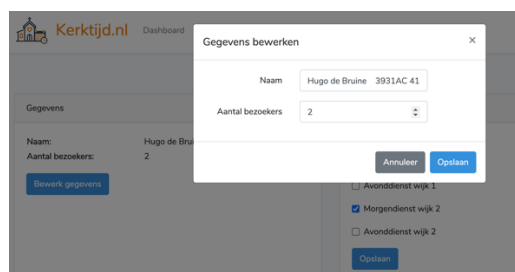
Kerktijd.nl Dashboard

Gegevens

Naam: Hugo de Brui

Aantal bezoekers: 2

Bewerk gegevens

Avonddienst wijk 1

Morgendienst wijk 2

Avonddienst wijk 2

Opslaan

Gegevens bewerken ×

Naam Hugo de Bruine 3931AC 41

Aantal bezoekers 2

Annuleer Opslaan